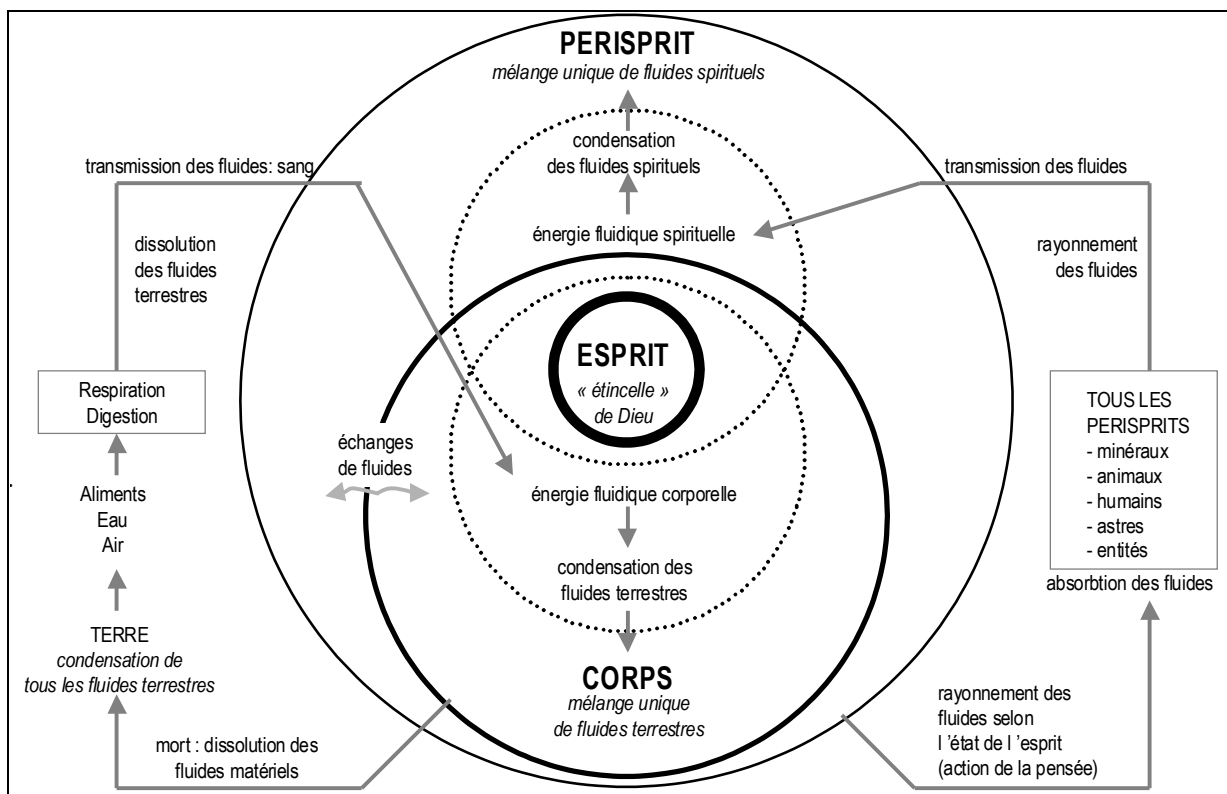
PERISPRIT
*mélange unique de fluides spirituels*

condensation des fluides spirituels

énergie fluidique spirituelle

transmission des fluides: sang

transmission des fluides

dissolution des fluides terrestres

rayonnement des fluides

ESPRIT
« étincelle » de Dieu

Respiration
Digestion

TOUS LES PERISPRITS
- minéraux
- animaux
- humains
- astres
- entités

échanges de fluides

énergie fluidique corporelle

Aliments
Eau
Air

condensation des fluides terrestres

absorbtion des fluides

TERRE
*condensation de tous les fluides terrestres*

CORPS
*mélange unique de fluides terrestres*

rayonnement des fluides selon l 'état de l 'esprit (action de la pensée)

mort : dissolution des fluides matériels